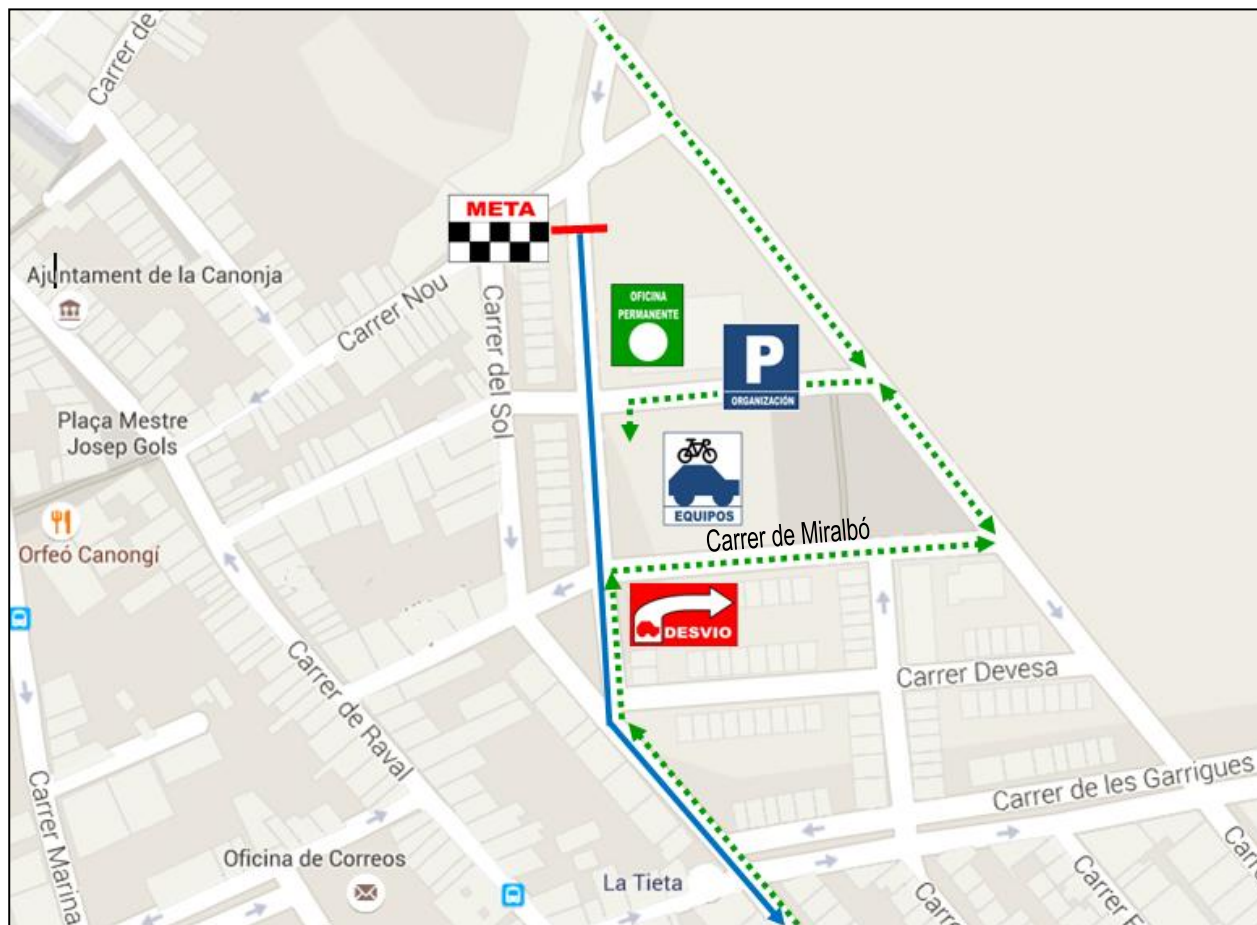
Carrer de

META

Ajuntament de la Canonja

Carrer Nou

Carrer del Sol

OFICINA PERMANENTE

P
ORGANIZACIÓN

Plaça Mestre Josep Gols

EQUIPOS

Carrer de Miralbó

Orfeó Canongí

DESVIO

Carrer Devesa

Carrer de Raval

Carrer de les Garrigues

Carrer Marina

Oficina de Correos

La Tieta

Carre

Carrer

Carre